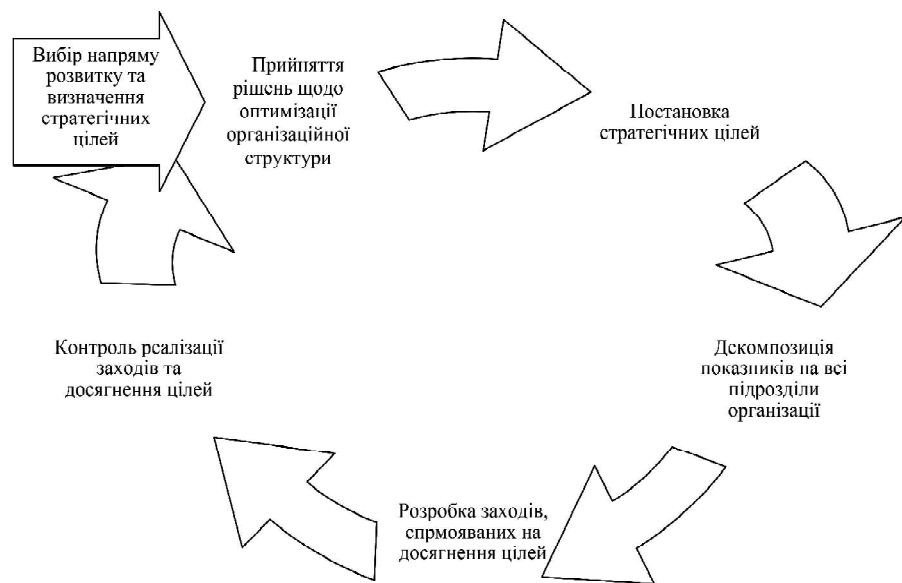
Вибір напряму розвитку та визначення стратегічних цілей

Прийняття рішень щодо оптимізації організаційної структури

Постановка стратегічних цілей

Декомпозиція показників на всі підрозділи організації

Розробка заходів, спрмояваних на досягнення цілей

Контроль реалізації заходів та досягнення цілей